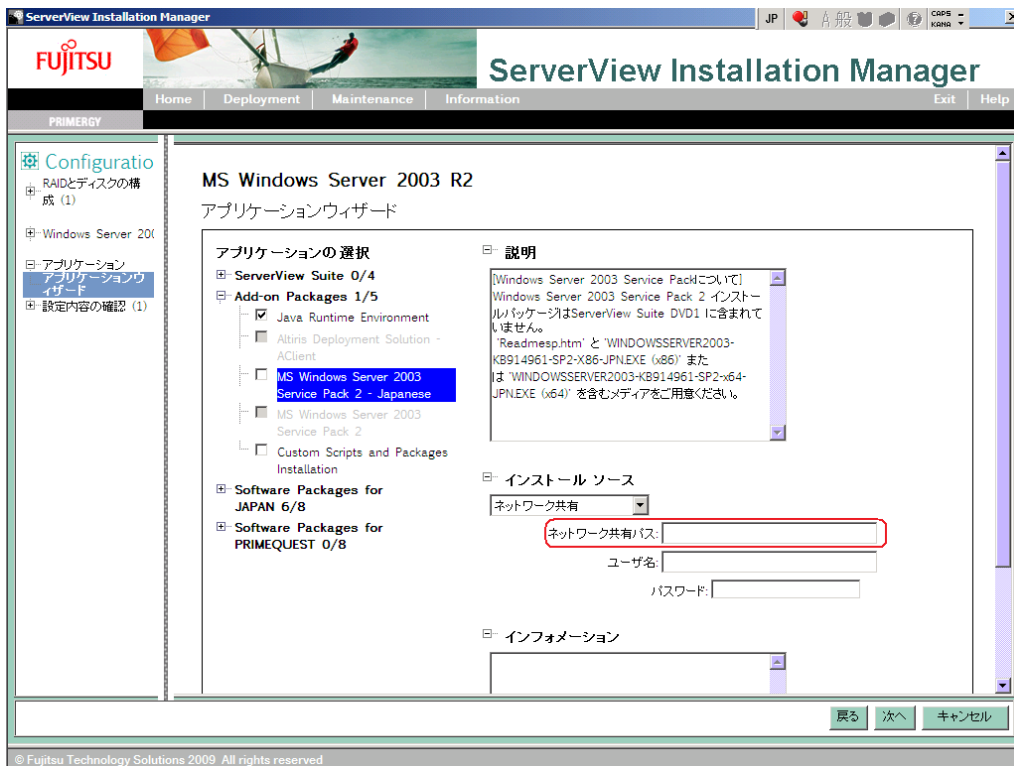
ServerView Installation Manager

JP A 般 CAPS KANA

FUJITSU

ServerView Installation Manager

Home | Deployment | Maintenance | Information | Exit | Help

PRIMERGY

Configuratio
RAIDとディスクの構成 (1)
Windows Server 20(
アプリケーション
アプリケーションウィザード
設定内容の確認 (1)

MS Windows Server 2003 R2

アプリケーションウィザード

アプリケーションの選択
ServerView Suite 0/4
Add-on Packages 1/5
Java Runtime Environment
Altiris Deployment Solution - AClient
MS Windows Server 2003 Service Pack 2 - Japanese
MS Windows Server 2003 Service Pack 2
Custom Scripts and Packages Installation
Software Packages for JAPAN 6/8
Software Packages for PRIMEQUEST 0/8

説明

[Windows Server 2003 Service Packについて]
Windows Server 2003 Service Pack 2 インストールパッケージはServerView Suite DVD1 に含まれていません。
'Readmesp.htm' と 'WINDOWSSERVER2003-KB914961-SP2-X86-JPN.EXE (x86)' または 'WINDOWSSERVER2003-KB914961-SP2-x64-JPN.EXE (x64)' を含むメディアをご用意ください。

インストール ソース
ネットワーク共有
ネットワーク共有パス:
ユーザ名:
パスワード:

インフォメーション

戻る | 次へ | キャンセル

© Fujitsu Technology Solutions 2009 All rights reserved